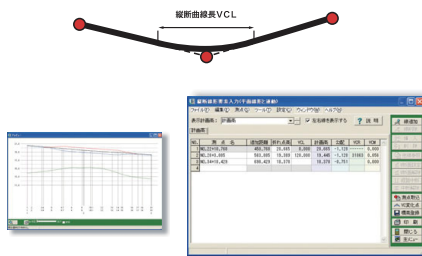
縦断曲線長VCL

縦断線形要素入力(平面線形と連動)

ファイル(F) 編集(E) 表示(V) ツール(T) 設定(S) ウィンドウ(W) ヘルプ(H)

表示計画高: 計画高

左右線形を表示する

説明

計画高

| NO. | 測点名 | 追加距離 | 計画高 | VCL | 計画高 | 勾配 | VCR | VCM |
|---|---|---|---|---|---|---|---|---|
| 1 | NO.2+10.768 | 400.768 | 20.605 | | 20.605 | -1.120 | | 0.000 |
| 2 | NO.24+5.065 | 565.065 | 18.380 | 120.000 | 18.840 | -1.120 | 31983 | 0.056 |
| 3 | NO.34+10.426 | 690.426 | 18.376 | | 18.376 | -0.751 | | 0.000 |
| 4 | | | | | | | | |

線形変更

挿入

確認

印刷

閉じる